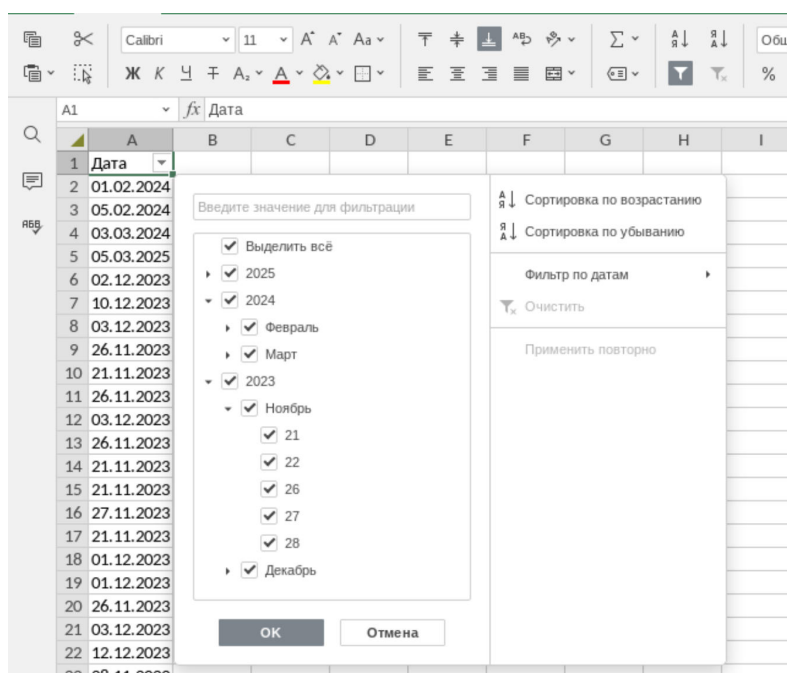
Calibri 11 A A Aa
Ж К Ч Ŧ A A
Общ
%
A1 $fx$ Дата

| | A | B | C | D | E | F | G | H | I |
|---|---|---|---|---|---|---|---|---|---|
| 1 | Дата | | | | | | | | |
| 2 | 01.02.2024 | | | | | | | | |
| 3 | 05.02.2024 | | | | | | | | |
| 4 | 03.03.2024 | | | | | | | | |
| 5 | 05.03.2025 | | | | | | | | |
| 6 | 02.12.2023 | | | | | | | | |
| 7 | 10.12.2023 | | | | | | | | |
| 8 | 03.12.2023 | | | | | | | | |
| 9 | 26.11.2023 | | | | | | | | |
| 10 | 21.11.2023 | | | | | | | | |
| 11 | 26.11.2023 | | | | | | | | |
| 12 | 03.12.2023 | | | | | | | | |
| 13 | 26.11.2023 | | | | | | | | |
| 14 | 21.11.2023 | | | | | | | | |
| 15 | 21.11.2023 | | | | | | | | |
| 16 | 27.11.2023 | | | | | | | | |
| 17 | 21.11.2023 | | | | | | | | |
| 18 | 01.12.2023 | | | | | | | | |
| 19 | 01.12.2023 | | | | | | | | |
| 20 | 26.11.2023 | | | | | | | | |
| 21 | 03.12.2023 | | | | | | | | |
| 22 | 12.12.2023 | | | | | | | | |

Введите значение для фильтрации
Выделить всё
2025
2024
Февраль
Март
2023
Ноябрь
21
22
26
27
28
Декабрь

OK
Отмена

Сортировка по возрастанию
Сортировка по убыванию
Фильтр по датам
Очистить
Применить повторно